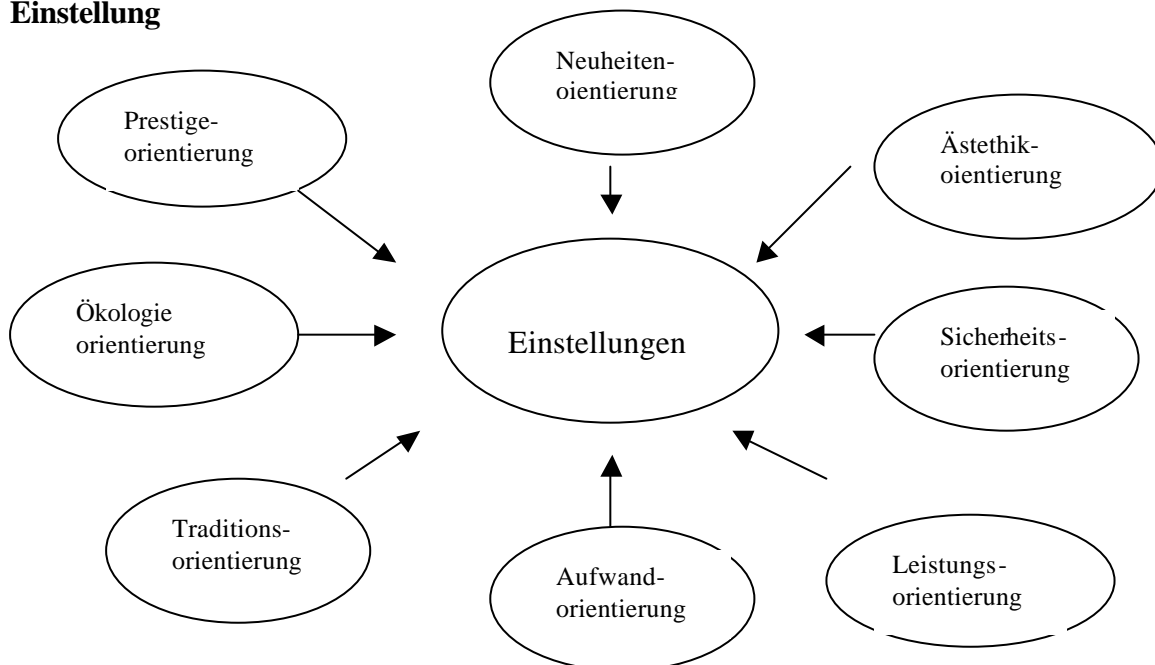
**Einstellung**

Neuheiten-oientierung

Prestige-orientierung

Ästethik-oientierung

Ökologie orientierung

Einstellungen

Sicherheits-orientierung

Traditions-orientierung

Aufwand-orientierung

Leistungs-orientierung